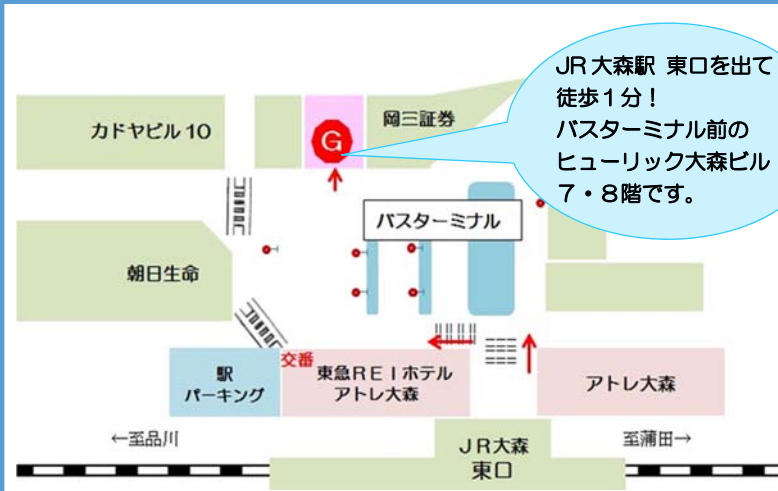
JR 大森駅 東口を出て
徒歩１分！
バスターミナル前の
ヒューリック大森ビル
７・８階です。

カドヤビル１０

G

岡三証券

バスターミナル

朝日生命

交番

駅
パーキング

東急ＲＥＩホテル
アトレ大森

アトレ大森

←至品川

ＪＲ大森
東口

至蒲田→